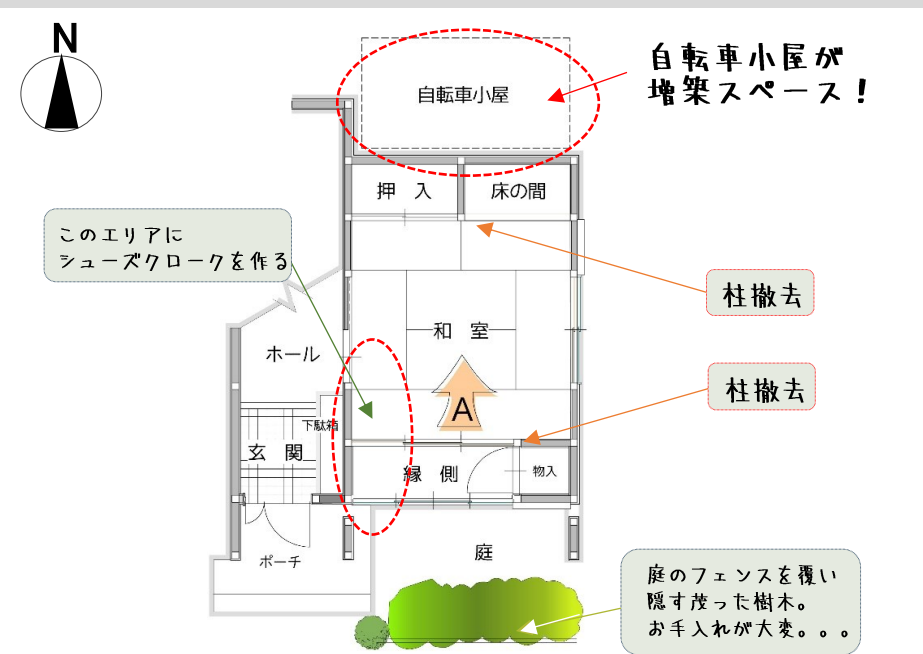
N

自転車小屋

自転車小屋が
増築スペース！

押　入

床の間

このエリアに
シューズクロークを作る

柱撤去

ホール

和　室

柱撤去

A

下駄箱

玄　関

縁　側

物入

庭

ポーチ

庭のフェンスを覆い
隠す茂った樹木。
お手入れが大変。。。